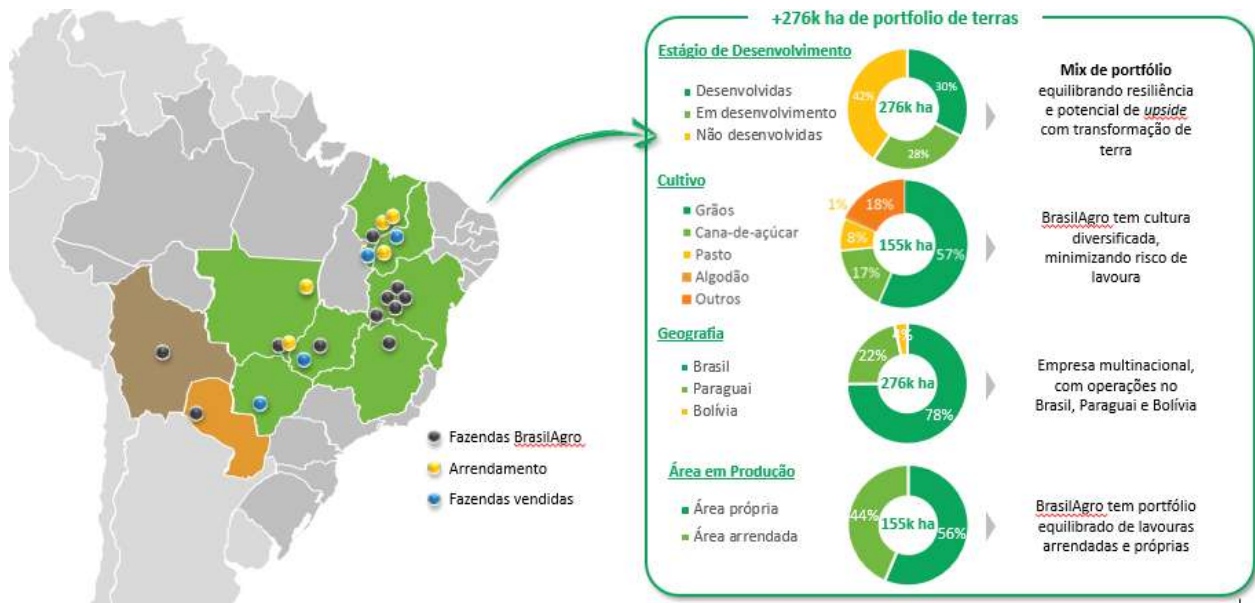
Fazendas BrasilAgro
Arrendamento
Fazendas vendidas

+276k ha de portfolio de terras

Estágio de Desenvolvimento
Desenvolvidas
Em desenvolvimento
Não desenvolvidas
42%
30%
276k ha
28%
**Mix de portfólio** equilibrando resiliência e potencial de *upside* com transformação de terra

Cultivo
Grãos
Cana-de-açúcar
Pasto
Algodão
Outros
1%
18%
8%
155k ha
57%
17%
BrasilAgro tem cultura diversificada, minimizando risco de lavoura

Geografia
Brasil
Paraguai
Bolívia
22%
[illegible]%
276k ha
78%
Empresa multinacional, com operações no Brasil, Paraguai e Bolívia

Área em Produção
Área própria
Área arrendada
44%
155k ha
56%
BrasilAgro tem portfólio equilibrado de lavouras arrendadas e próprias